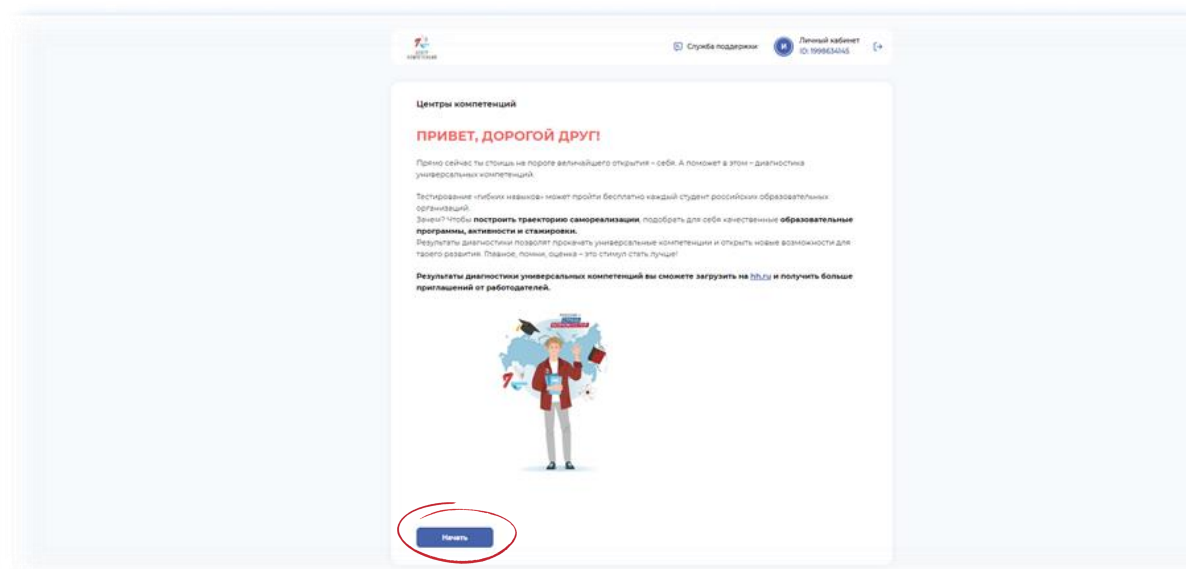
Служба поддержки

И

Личный кабинет
ID: 1998634145

Центры компетенций

ПРИВЕТ, ДОРОГОЙ ДРУГ!

Прямо сейчас ты стоишь на пороге величайшего открытия – себя. А поможет в этом – диагностика универсальных компетенций.

Тестирование «гибких навыков» может пройти бесплатно каждый студент российских образовательных организаций.
Зачем? Чтобы **построить траекторию самореализации**, подобрать для себя качественные **образовательные программы, активности и стажировки.**
Результаты диагностики позволят прокачать универсальные компетенции и открыть новые возможности для твоего развития. Главное, помни, оценка – это стимул стать лучше!

**Результаты диагностики универсальных компетенций вы сможете загрузить на hh.ru и получить больше приглашений от работодателей.**

Начать